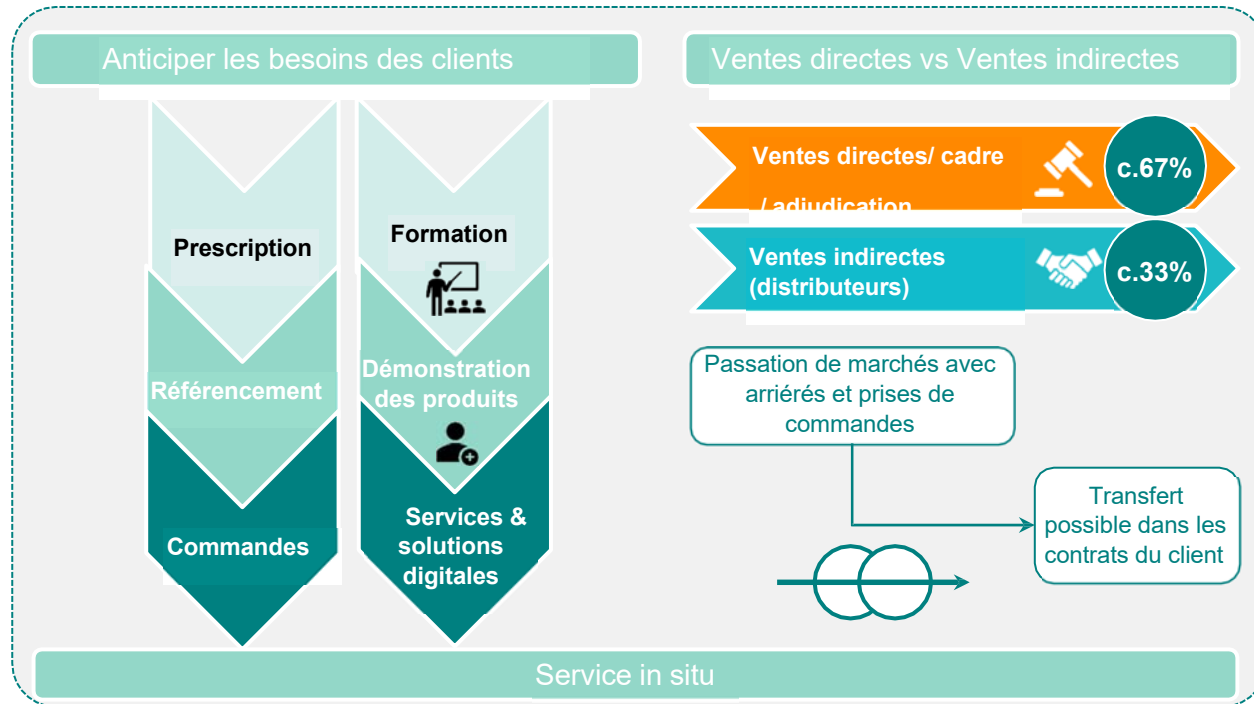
Anticiper les besoins des clients

Prescription

Référencement

Commandes

Formation

Démonstration des produits

Services & solutions digitales

Ventes directes vs Ventes indirectes

Ventes directes/ cadre / adjudication

c.67%

Ventes indirectes (distributeurs)

c.33%

Passation de marchés avec arriérés et prises de commandes

Transfert possible dans les contrats du client

Service in situ